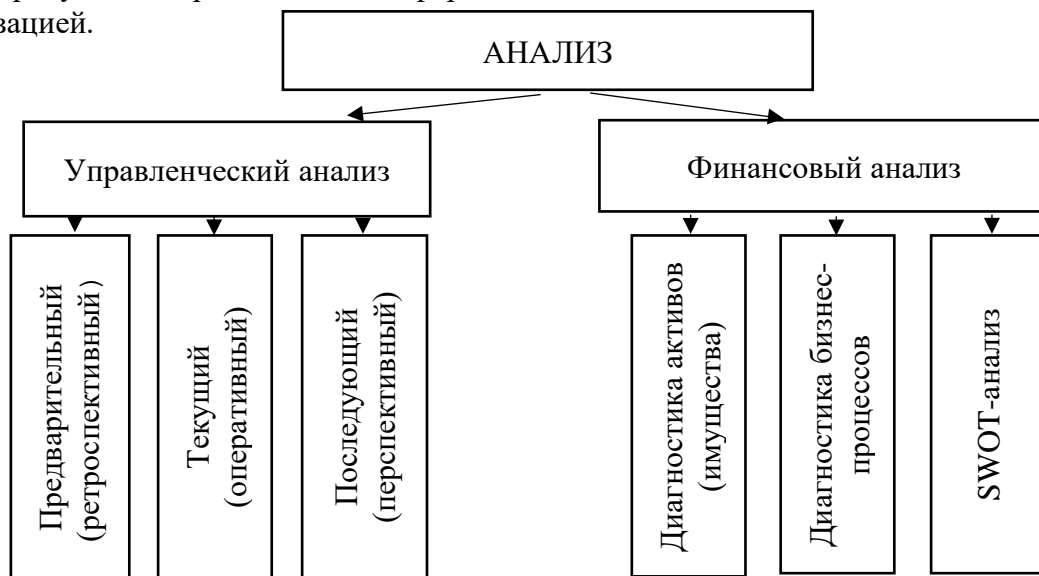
зацией.

АНАЛИЗ

Управленческий анализ

Финансовый анализ

Предварительный (ретроспективный)

Текущий (оперативный)

Последующий (перспективный)

Диагностика активов (имущества)

Диагностика бизнес-процессов

SWOT-анализ